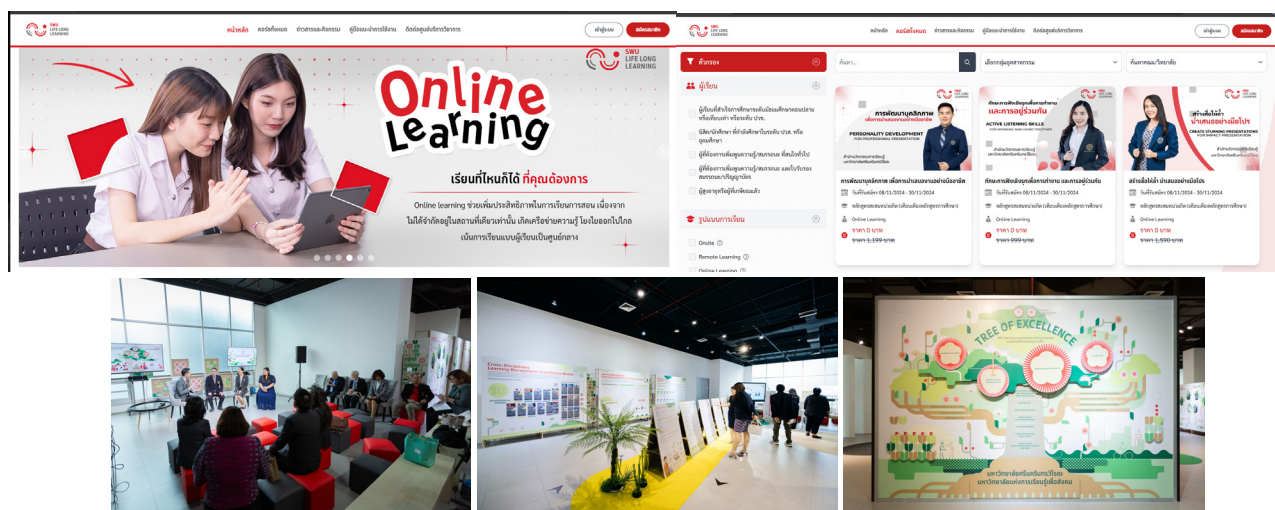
SWU LIFE LONG LEARNING

หน้าหลัก คอร์สทั้งหมด ข่าวสารและกิจกรรม คู่มือแนะนำการใช้งาน ติดต่อศูนย์บริการวิชาการ

เข้าสู่ระบบ สมัครสมาชิก

SWU LIFE LONG LEARNING

Online Learning

เรียนที่ไหนก็ได้ ที่คุณต้องการ

Online learning ช่วยเพิ่มประสิทธิภาพในการเรียนการสอน เนื่องจากไม่ได้จำกัดอยู่ในสถานที่เดียวเท่านั้น เกิดเครือข่ายความรู้ โยงใยออกไปไกล เน้นการเรียนแบบผู้เรียนเป็นศูนย์กลาง

SWU LIFE LONG LEARNING

หน้าหลัก คอร์สทั้งหมด ข่าวสารและกิจกรรม คู่มือแนะนำการใช้งาน ติดต่อศูนย์บริการวิชาการ

เข้าสู่ระบบ สมัครสมาชิก

ตัวกรอง

ผู้เรียน

ผู้เรียนที่สำเร็จการศึกษาระดับมัธยมศึกษาตอนปลายหรือเทียบเท่า หรือระดับ ปวช.

นิสิต/นักศึกษา ที่กำลังศึกษาในระดับ ปวส. หรืออุดมศึกษา

ผู้ที่ต้องการเพิ่มพูนความรู้/สมรรถนะ ที่สนใจทั่วไป

ผู้ที่ต้องการเพิ่มพูนความรู้/สมรรถนะ และใบรับรองสมรรถนะ/ปริญญาบัตร

ผู้สูงอายุหรือผู้ที่เกษียณแล้ว

รูปแบบการเรียน

Onsite

Remote Learning

Online Learning

ค้นหา...

เลือกกลุ่มอุตสาหกรรม

คืนหาคณะ/วิทยาลัย

การพัฒนาบุคลิกภาพ PERSONALITY DEVELOPMENT FOR PROFESSIONAL PRESENTATION

การพัฒนาบุคลิกภาพ เพื่อการนำเสนออย่างมืออาชีพ

วันที่รับสมัคร 08/11/2024 - 30/11/2024

หลักสูตรสะสมหน่วยกิต (เทียบเคียงหลักสูตรการศึกษา)

Online Learning

ราคา 0 บาท

ราคา 1,199 บาท

ทักษะการฟังเชิงรุกเพื่อการทำงานและการอยู่ร่วมกัน ACTIVE LISTENING SKILLS

ทักษะการฟังเชิงรุกเพื่อการทำงาน และการอยู่ร่วมกัน

วันที่รับสมัคร 08/11/2024 - 30/11/2024

หลักสูตรสะสมหน่วยกิต (เทียบเคียงหลักสูตรการศึกษา)

Online Learning

ราคา 0 บาท

ราคา 999 บาท

สร้างสื่อให้ปัง นำเสนออย่างมือโปร CREATE STUNNING PRESENTATIONS FOR IMPACT PRESENTATION

สร้างสื่อให้ปัง นำเสนออย่างมือโปร

วันที่รับสมัคร 08/11/2024 - 30/11/2024

หลักสูตรสะสมหน่วยกิต (เทียบเคียงหลักสูตรการศึกษา)

Online Learning

ราคา 0 บาท

ราคา 1,590 บาท

Cross-Disciplinary Learning

TREE OF EXCELLENCE

มหาวิทยาลัยศรีนครินทรวิโรฒ มหาวิทยาลัยแห่งการเรียนรู้เพื่อสังคม